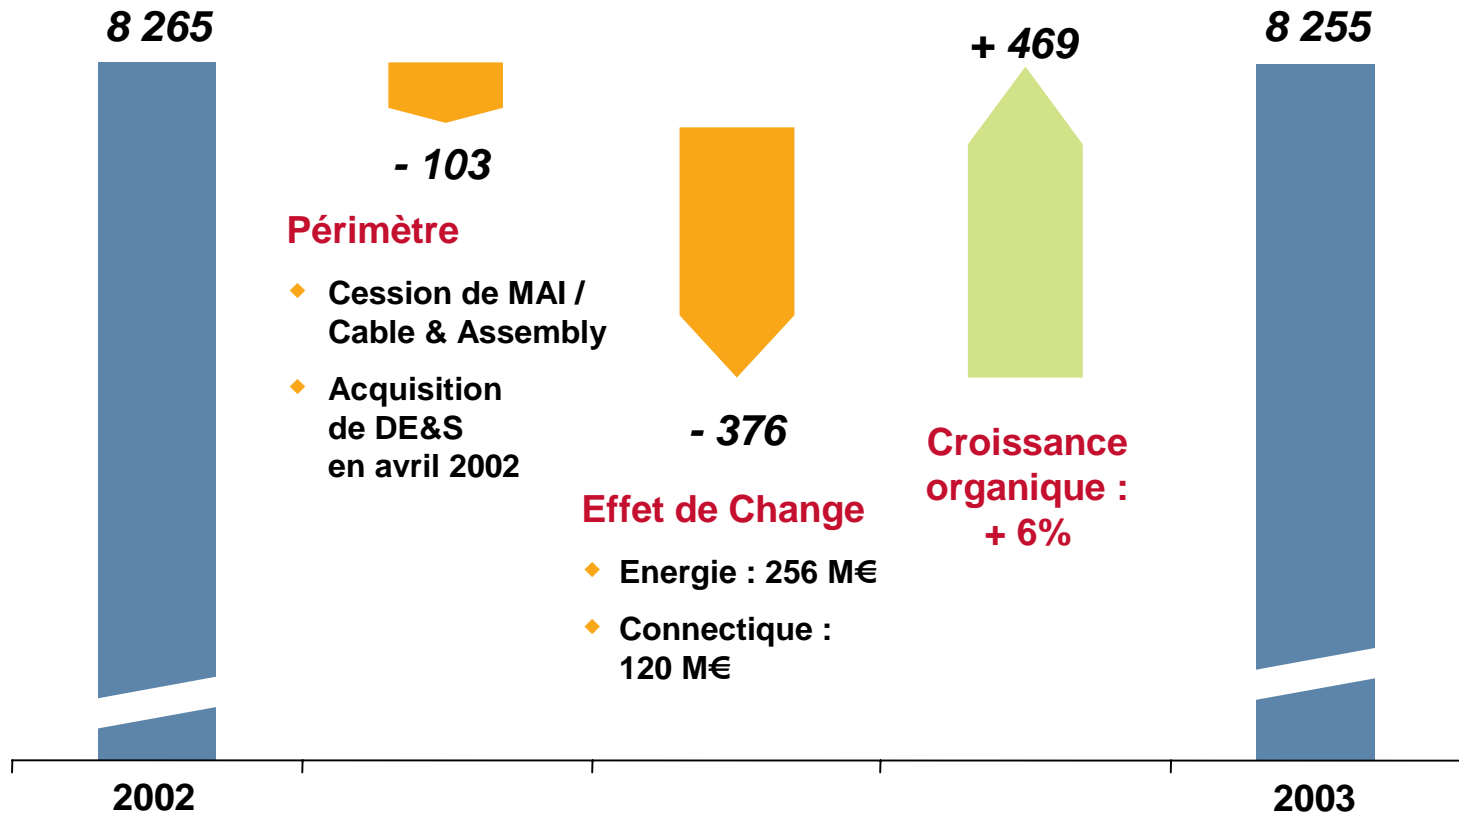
8 265

- 103

Périmètre

Cession de MAI / Cable & Assembly

Acquisition de DE&S en avril 2002

- 376

Effet de Change

Energie : 256 M€

Connectique : 120 M€

+ 469

Croissance organique : + 6%

8 255

2002

2003